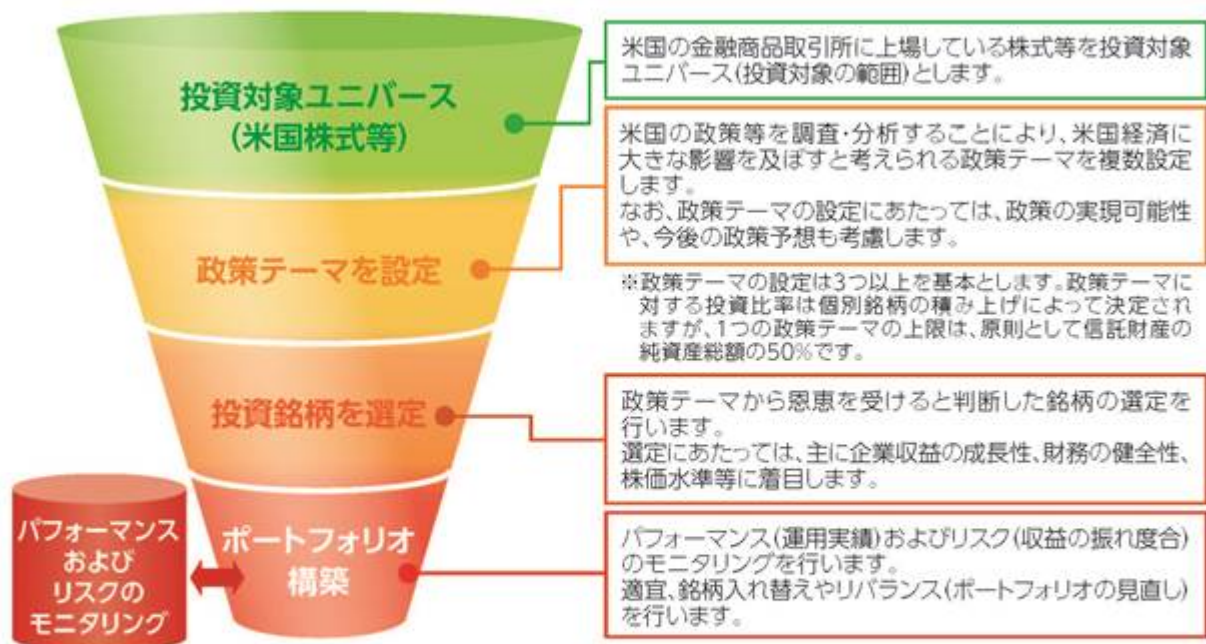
投資対象ユニバース
(米国株式等)

米国の金融商品取引所に上場している株式等を投資対象ユニバース(投資対象の範囲)とします。

政策テーマを設定

米国の政策等を調査・分析することにより、米国経済に大きな影響を及ぼすと考えられる政策テーマを複数設定します。
なお、政策テーマの設定にあたっては、政策の実現可能性や、今後の政策予想も考慮します。

※政策テーマの設定は3つ以上を基本とします。政策テーマに対する投資比率は個別銘柄の積み上げによって決定されますが、1つの政策テーマの上限は、原則として信託財産の純資産総額の50%です。

投資銘柄を選定

政策テーマから恩恵を受けると判断した銘柄の選定を行います。
選定にあたっては、主に企業収益の成長性、財務の健全性、株価水準等に着目します。

パフォーマンスおよびリスクのモニタリング

ポートフォリオ構築

パフォーマンス(運用実績)およびリスク(収益の振れ度合)のモニタリングを行います。
適宜、銘柄入れ替えやリバランス(ポートフォリオの見直し)を行います。